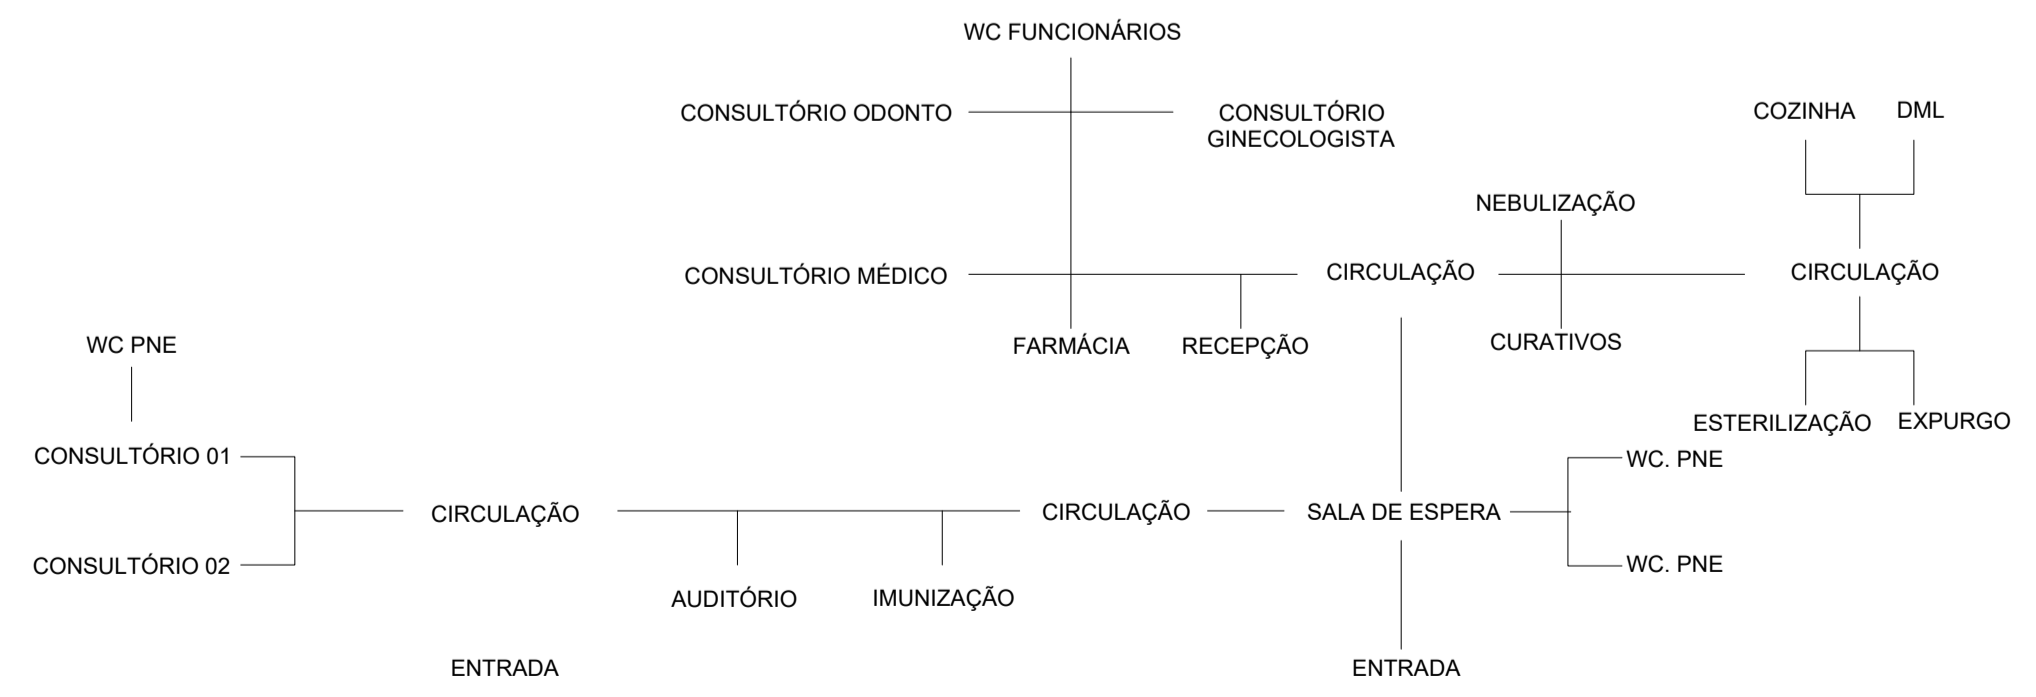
WC FUNCIONÁRIOS

CONSULTÓRIO ODONTO

CONSULTÓRIO GINECOLOGISTA

COZINHA

DML

NEBULIZAÇÃO

CONSULTÓRIO MÉDICO

CIRCULAÇÃO

CIRCULAÇÃO

FARMÁCIA

RECEPÇÃO

CURATIVOS

WC PNE

ESTERILIZAÇÃO

EXPURGO

CONSULTÓRIO 01

WC. PNE

CIRCULAÇÃO

CIRCULAÇÃO

SALA DE ESPERA

CONSULTÓRIO 02

WC. PNE

AUDITÓRIO

IMUNIZAÇÃO

ENTRADA

ENTRADA